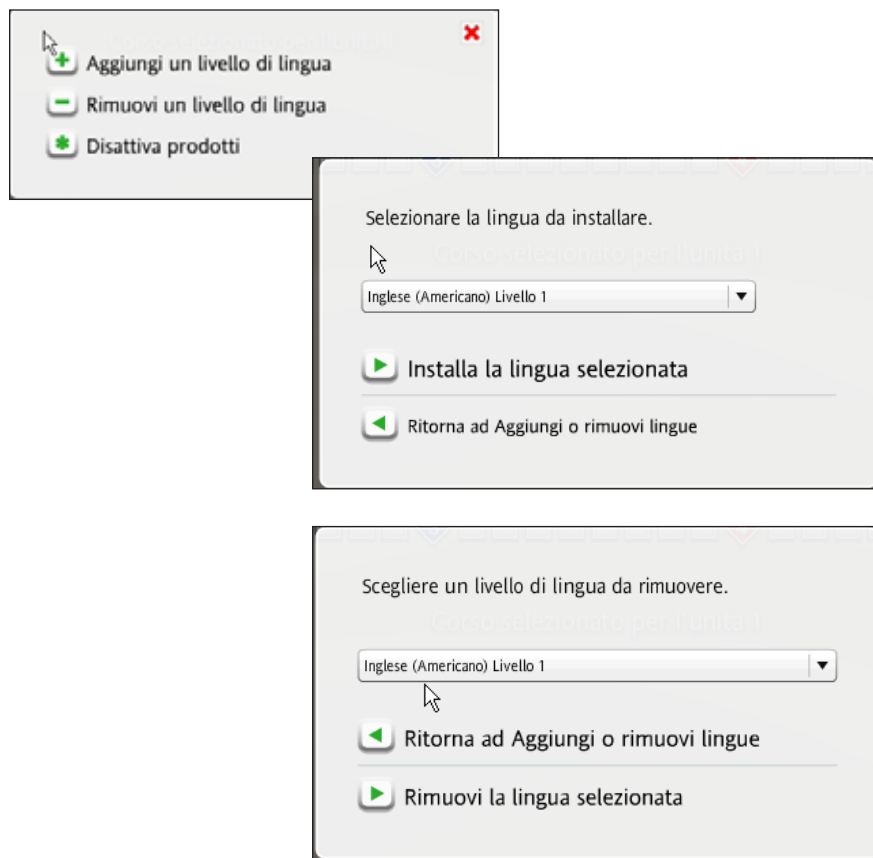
Aggiungi un livello di lingua

Rimuovi un livello di lingua

Disattiva prodotti

Selezionare la lingua da installare.

Inglese (Americano) Livello 1

Installa la lingua selezionata

Ritorna ad Aggiungi o rimuovi lingue

Scegliere un livello di lingua da rimuovere.

Inglese (Americano) Livello 1

Ritorna ad Aggiungi o rimuovi lingue

Rimuovi la lingua selezionata